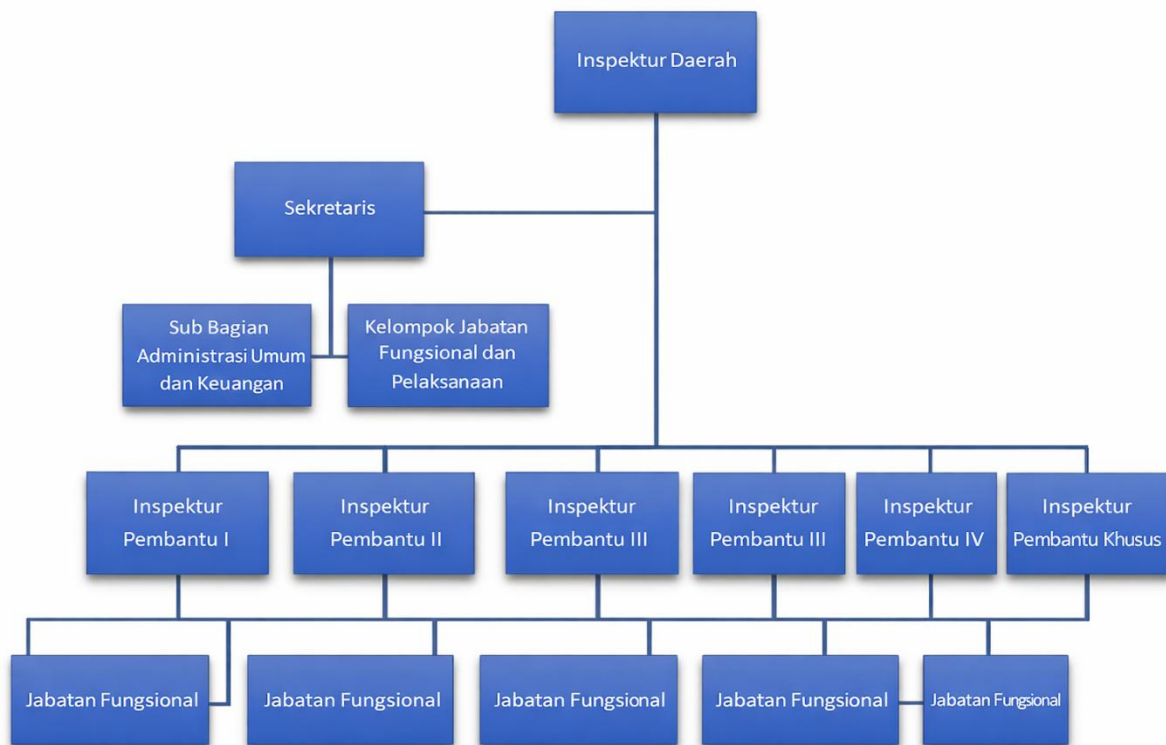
Inspektur Daerah

Sekretaris

Sub Bagian Administrasi Umum dan Keuangan

Kelompok Jabatan Fungsional dan Pelaksanaan

Inspektur Pembantu I

Inspektur Pembantu II

Inspektur Pembantu III

Inspektur Pembantu III

Inspektur Pembantu IV

Inspektur Pembantu Khusus

Jabatan Fungsional

Jabatan Fungsional

Jabatan Fungsional

Jabatan Fungsional

Jabatan Fungsional